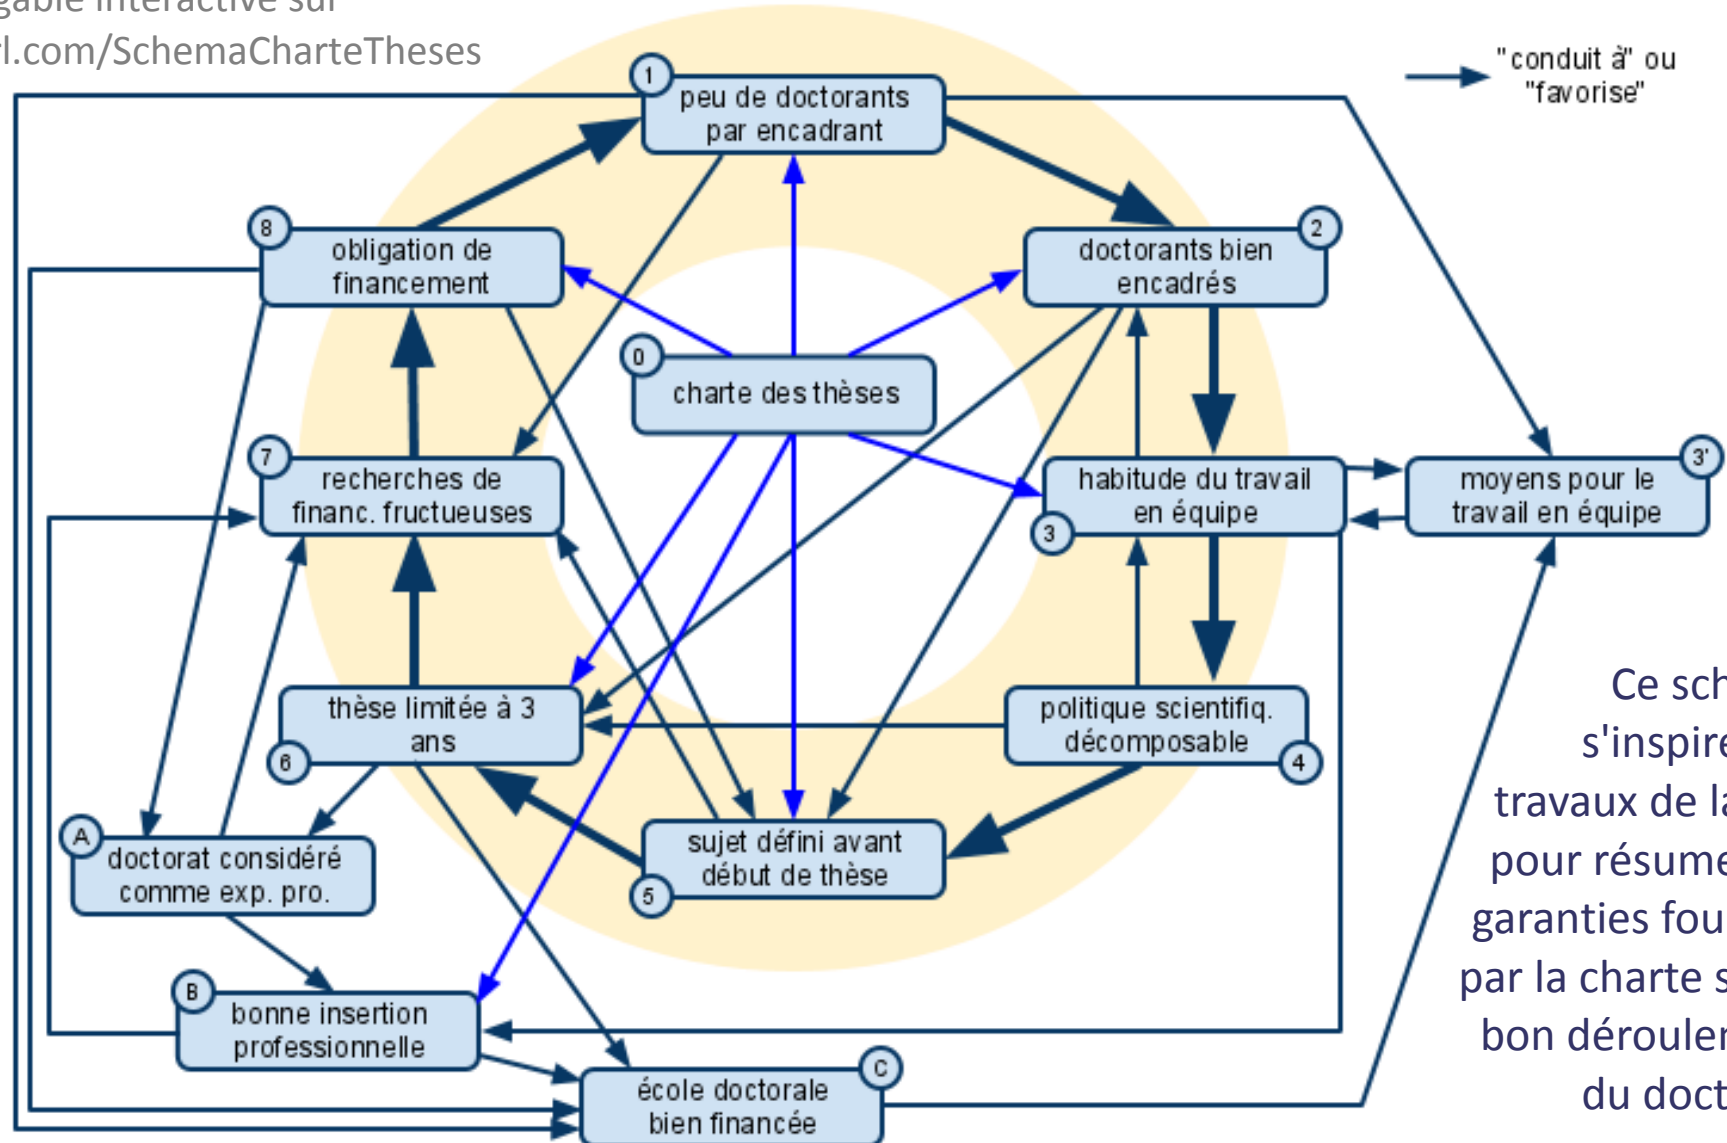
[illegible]gable interactive sur
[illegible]l.com/SchemaCharteTheses

"conduit à" ou "favorise"

1
peu de doctorants par encadrant

2
doctorants bien encadrés

8
obligation de financement

0
charte des thèses

7
recherches de financ. fructueuses

3
habitude du travail en équipe

3'
moyens pour le travail en équipe

6
thèse limitée à 3 ans

4
politique scientifiq. décomposable

A
doctorat considéré comme exp. pro.

5
sujet défini avant début de thèse

B
bonne insertion professionnelle

C
école doctorale bien financée

Ce sch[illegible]
s'inspire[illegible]
travaux de la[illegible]
pour résume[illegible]
garanties fou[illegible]
par la charte s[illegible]
bon déroulem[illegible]
du doct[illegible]